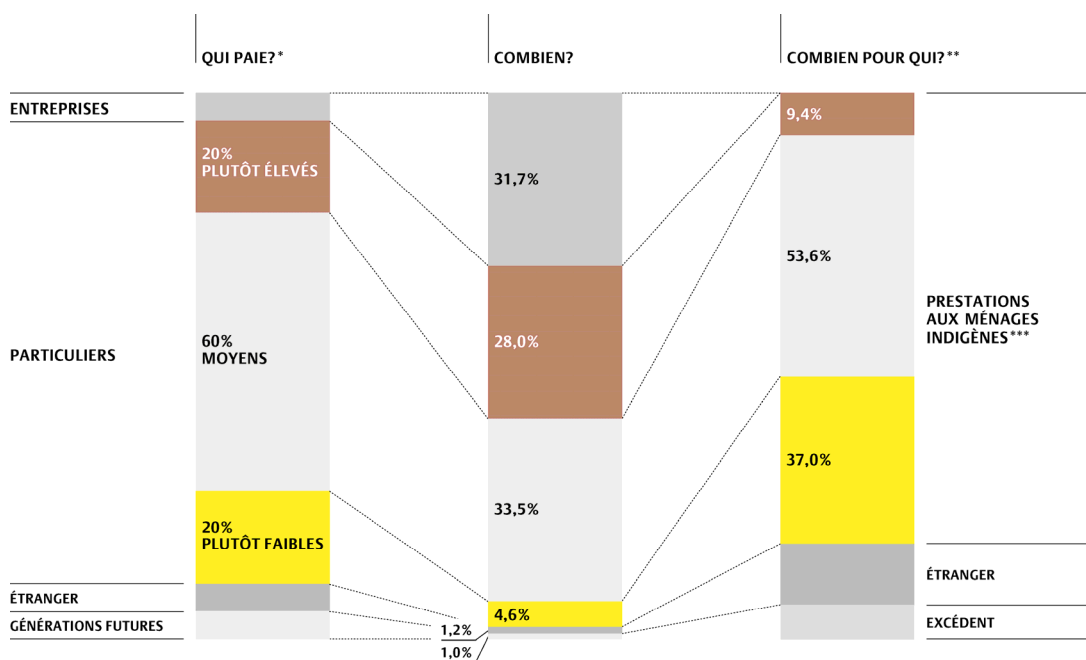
QUI PAIE?*

COMBIEN?

COMBIEN POUR QUI?**

ENTREPRISES

PARTICULIERS

ÉTRANGER

GÉNÉRATIONS FUTURES

20%
PLUTÔT ÉLEVÉS

60%
MOYENS

20%
PLUTÔT FAIBLES

31,7%

28,0%

33,5%

4,6%

1,2%

1,0%

9,4%

53,6%

37,0%

PRESTATIONS AUX MÉNAGES INDIGÈNES***

ÉTRANGER

EXCÉDENT